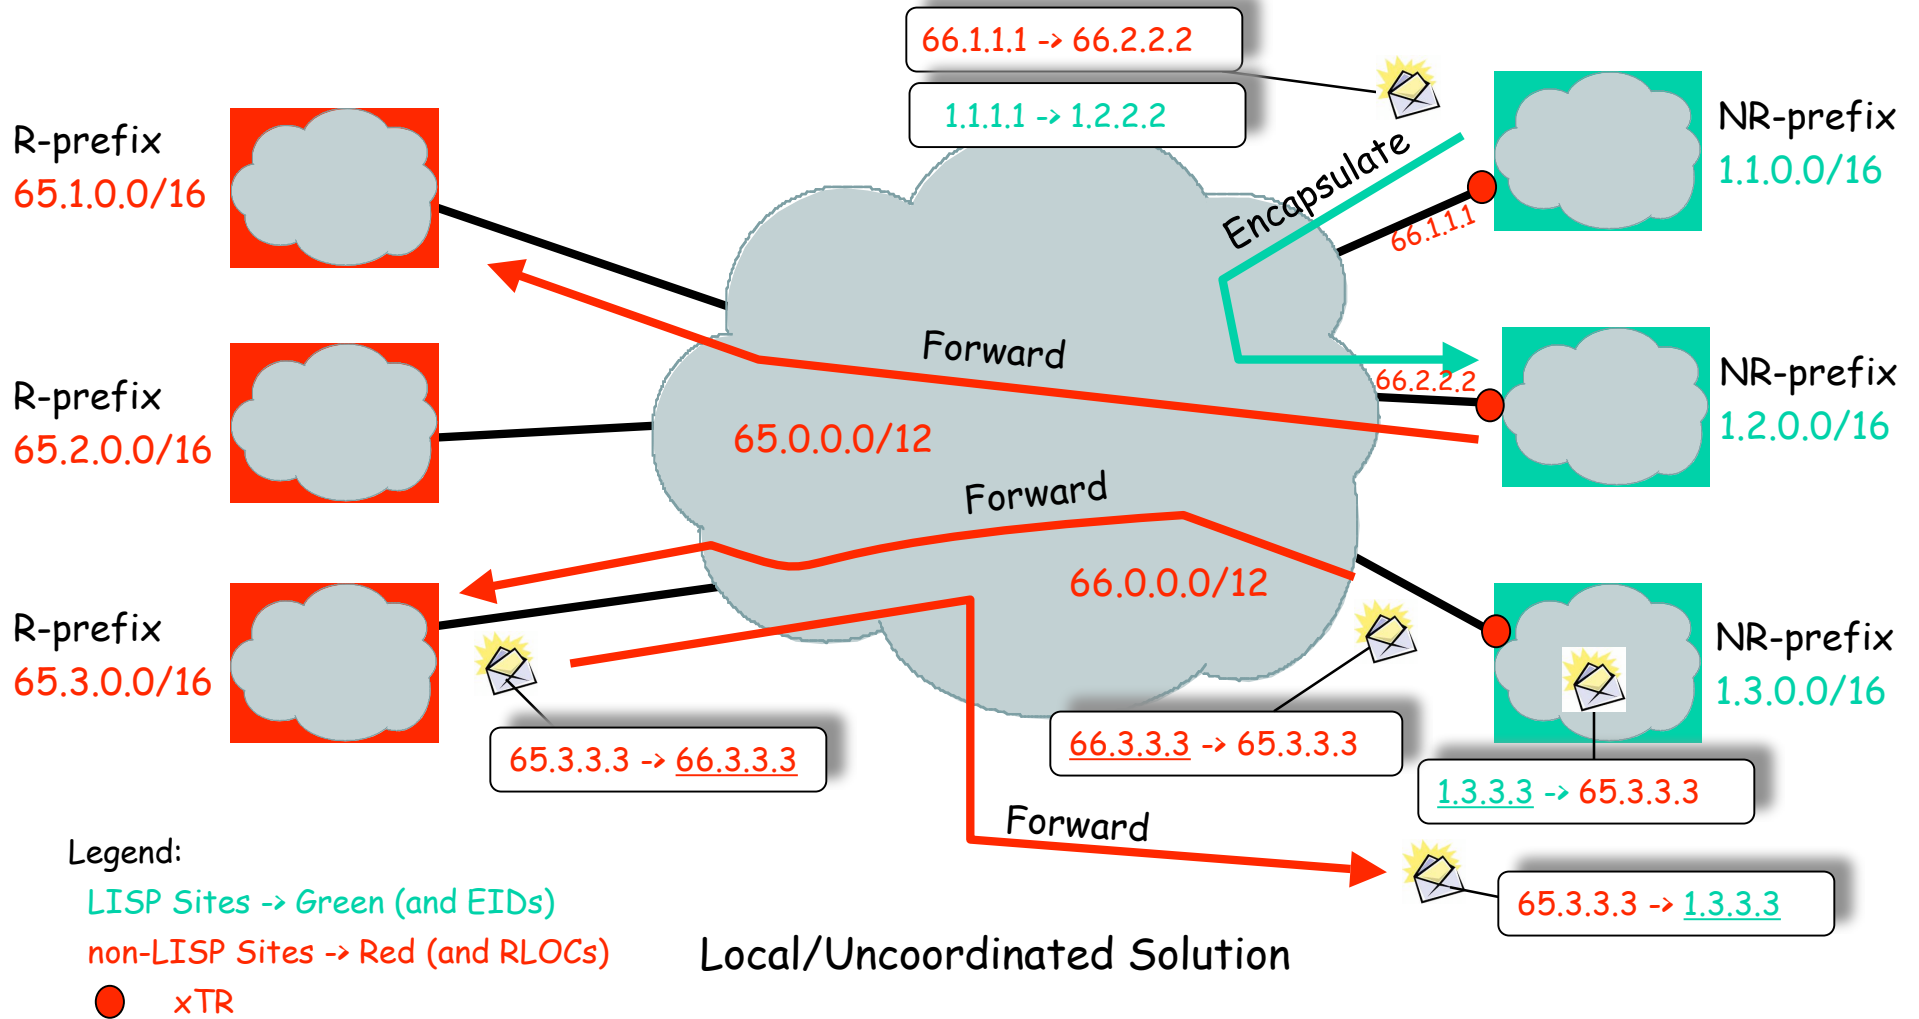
66.1.1.1 -> 66.2.2.2

1.1.1.1 -> 1.2.2.2

R-prefix
65.1.0.0/16

NR-prefix
1.1.0.0/16

Encapsulate

66.1.1.1

Forward

66.2.2.2

R-prefix
65.2.0.0/16

NR-prefix
1.2.0.0/16

65.0.0.0/12

Forward

66.0.0.0/12

R-prefix
65.3.0.0/16

NR-prefix
1.3.0.0/16

65.3.3.3 -> 66.3.3.3

66.3.3.3 -> 65.3.3.3

1.3.3.3 -> 65.3.3.3

Forward

65.3.3.3 -> 1.3.3.3

Legend:
LISP Sites -> Green (and EIDs)
non-LISP Sites -> Red (and RLOCs)
xTR

Local/Uncoordinated Solution